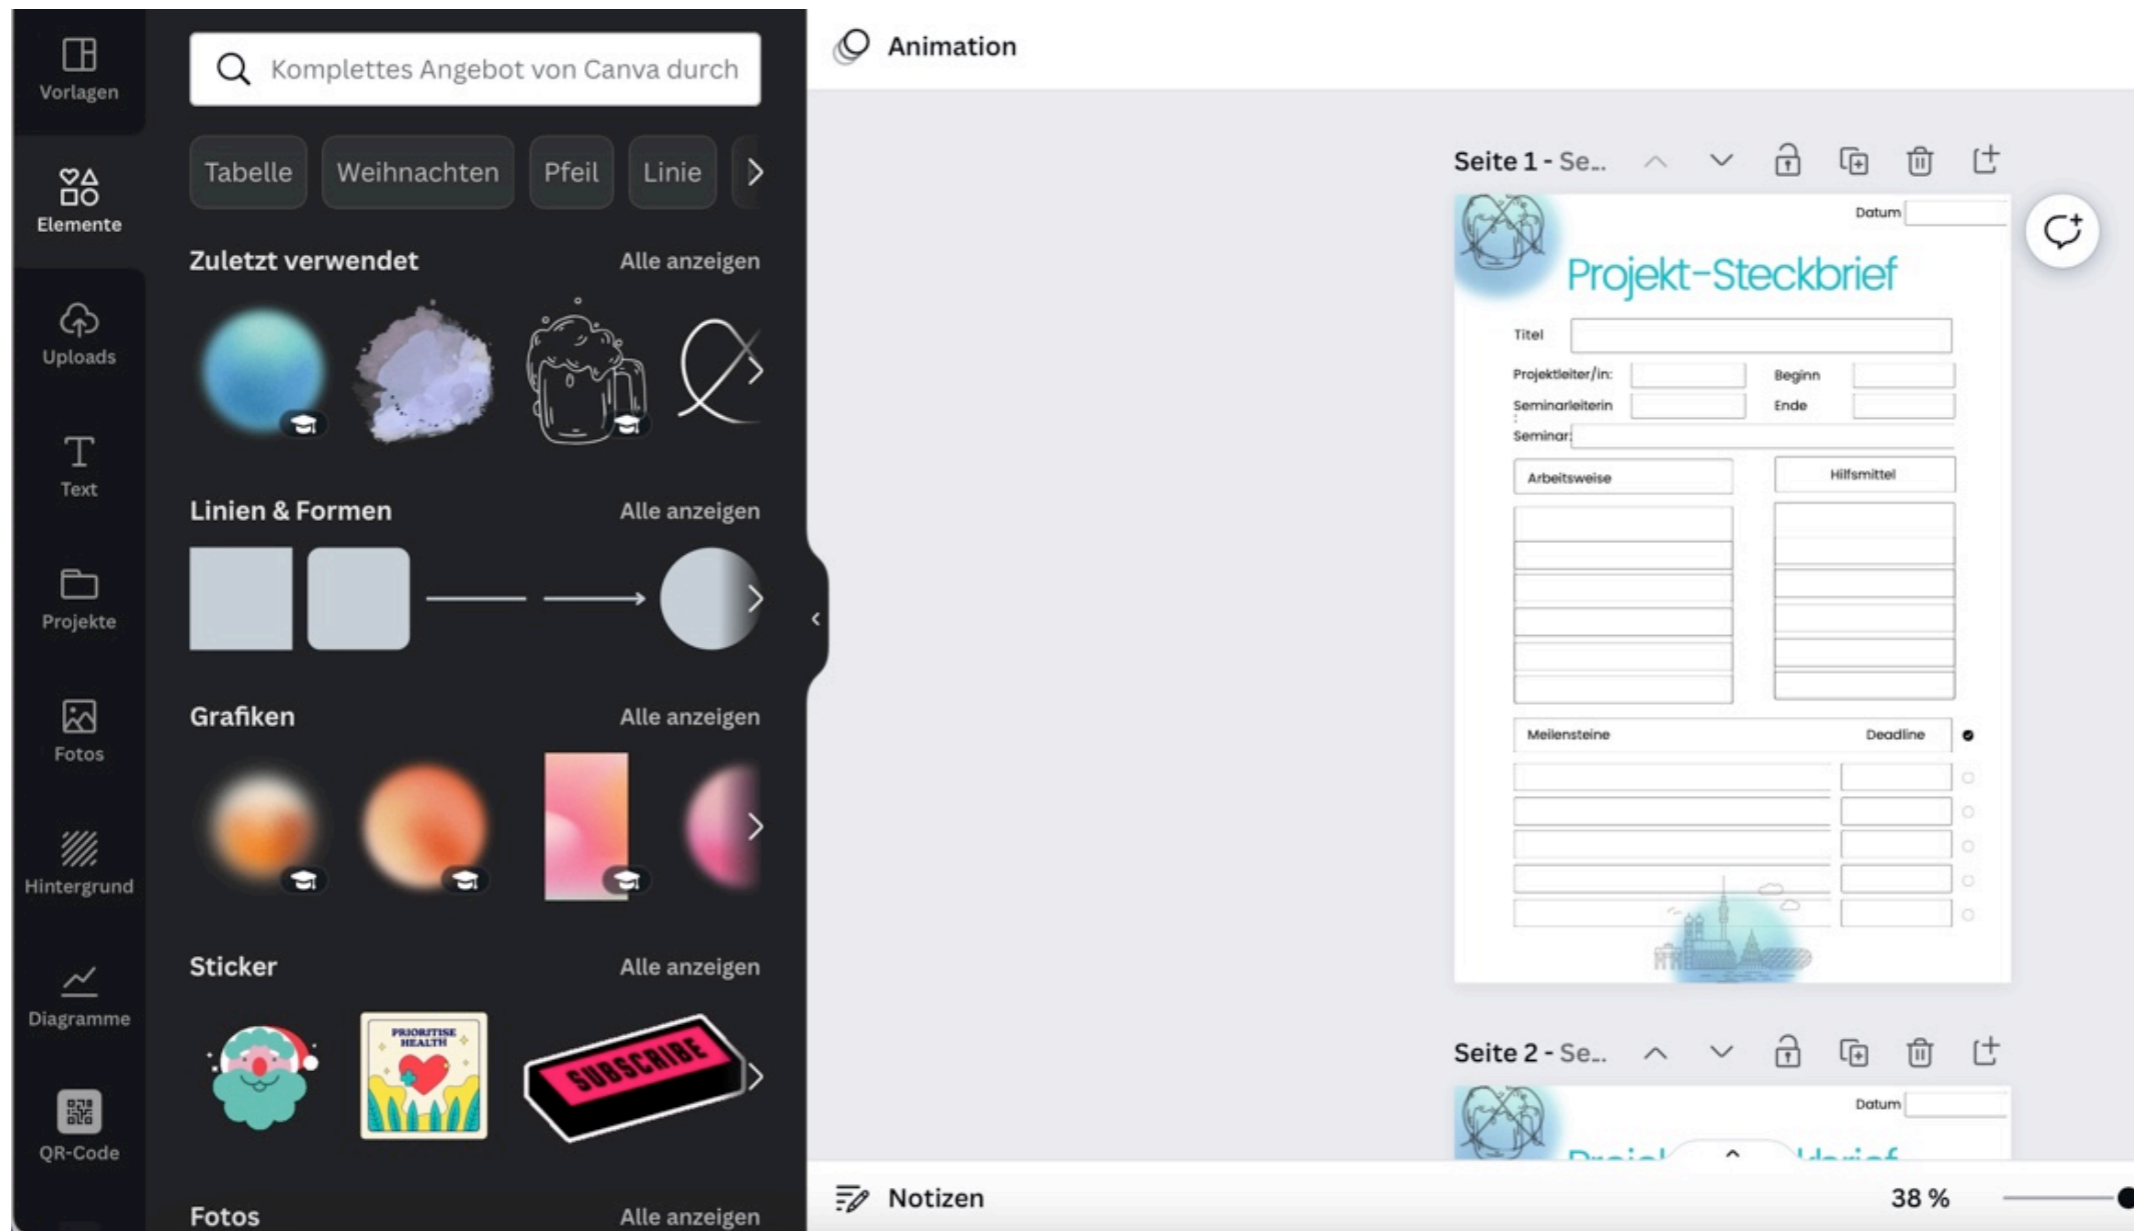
Vorlagen

Elemente

Uploads

Text

Projekte

Fotos

Hintergrund

Diagramme

QR-Code

Komplettes Angebot von Canva durch

Tabelle
Weihnachten
Pfeil
Linie

Zuletzt verwendet
Alle anzeigen

Linien & Formen
Alle anzeigen

Grafiken
Alle anzeigen

Sticker
Alle anzeigen

PRIORITISE HEALTH

SUBSCRIBE

Fotos
Alle anzeigen

Animation

Seite 1 - Se..

Datum

Projekt-Steckbrief

Titel

Projektleiter/in:
Beginn
Seminarleiterin
Ende
Seminar:

Arbeitsweise
Hilfsmittel

Meilensteine
Deadline

Seite 2 - Se..

Datum

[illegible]

Notizen

38 %